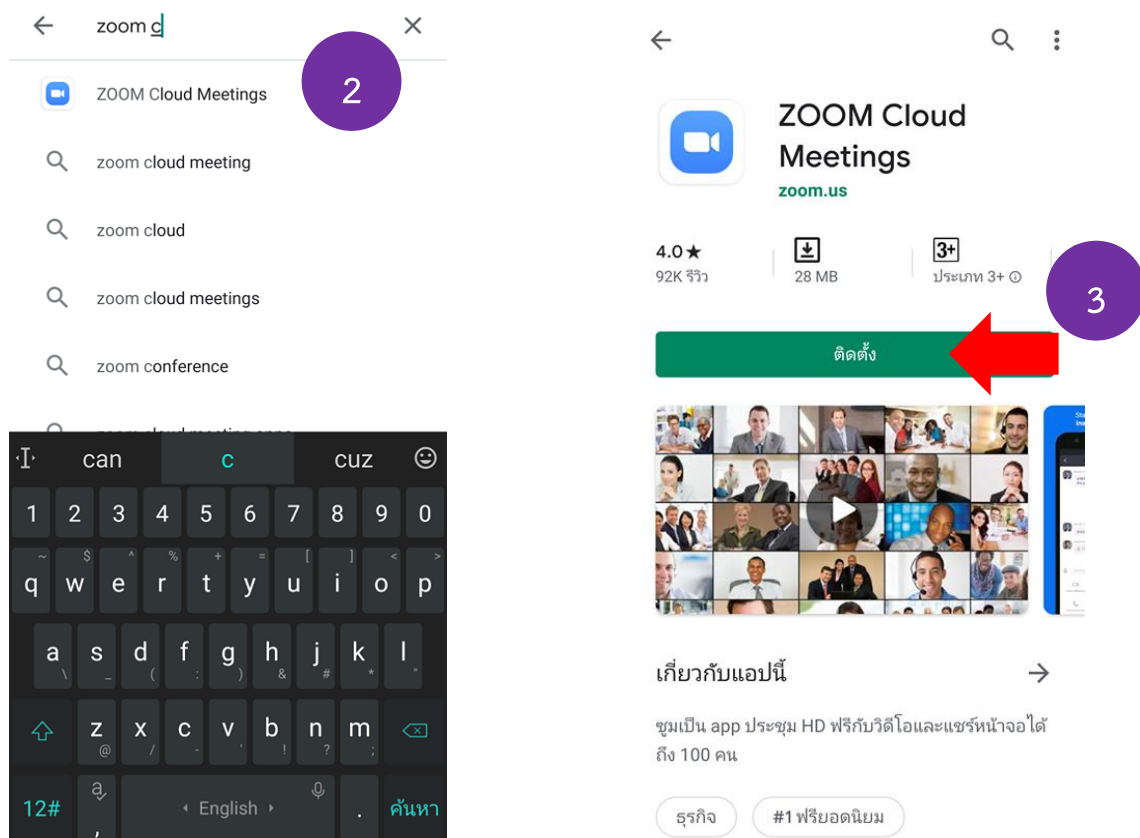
zoom c

ZOOM Cloud Meetings

2

zoom cloud meeting

zoom cloud

zoom cloud meetings

zoom conference

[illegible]

can c cuz

1 2 3 4 5 6 7 8 9 0

~ $ ^ % + = [ ] < >

q w e r t y u i o p

a s d f g h j k l

\ _ ( : ) & # * "

z x c v b n m

@ / - ' ! ? ;

12# English . ค้นหา

ZOOM Cloud Meetings

zoom.us

4.0★
92K รีวิว

28 MB

3+
ประเภท 3+

3

ติดตั้ง

เกี่ยวกับแอปนี้

ซูมเป็น app ประชุม HD ฟรีกับวิดีโอและแชร์หน้าจอได้ถึง 100 คน

ธุรกิจ

#1 ฟรียอดนิยม